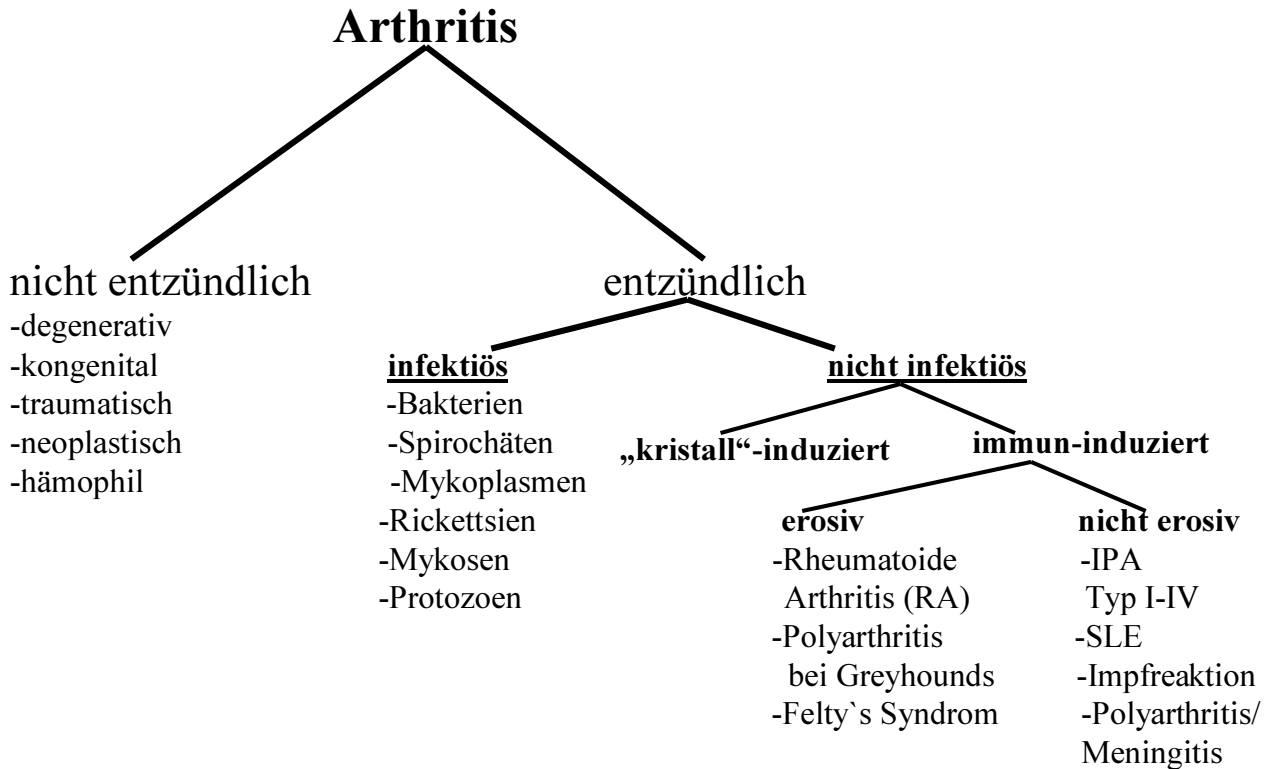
Arthritis

nicht entzündlich
-degenerativ
-kongenital
-traumatisch
-neoplastisch
-hämophil

entzündlich

infektiös
-Bakterien
-Spirochäten
-Mykoplasmen
-Rickettsien
-Mykosen
-Protozoen

nicht infektiös

„kristall“-induziert

immun-induziert

erosiv
-Rheumatoide Arthritis (RA)
-Polyarthritis bei Greyhounds
-Felty`s Syndrom

nicht erosiv
-IPA Typ I-IV
-SLE
-Impfreaktion
-Polyarthritis/ Meningitis